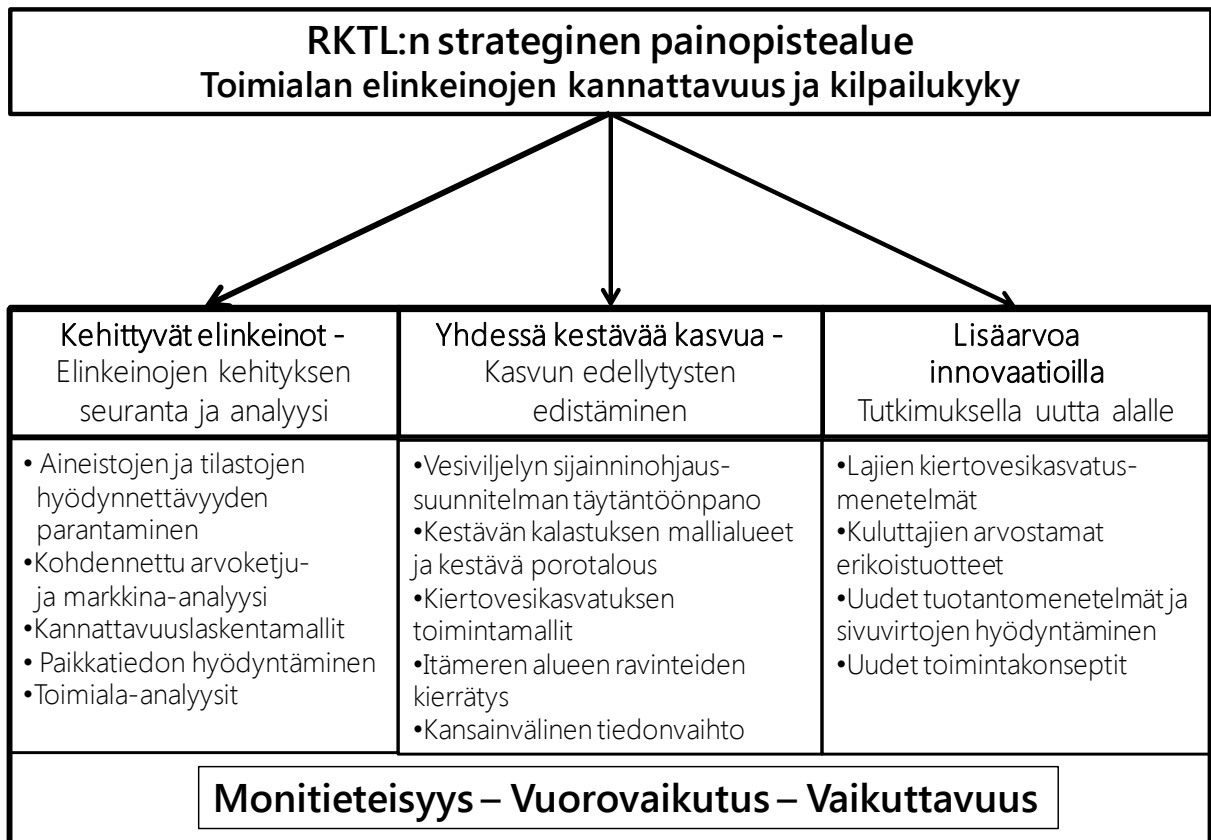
RKTL:n strateginen painopistealue
Toimialan elinkeinojen kannattavuus ja kilpailukyky

Kehittyvät elinkeinot -
Elinkeinojen kehityksen seuranta ja analyysi

• Aineistojen ja tilastojen hyödynnettävyyden parantaminen
•Kohdennettu arvoketju- ja markkina-analyysi
•Kannattavuuslaskentamallit
• Paikkatiedon hyödyntäminen
•Toimiala-analyysit

Yhdessä kestävää kasvua -
Kasvun edellytysten edistäminen

•Vesiviljelyn sijainninohjaussuunnitelman täytäntöönpano
•Kestävän kalastuksen mallialueet ja kestävä porotalous
•Kiertovesikasvatuksen toimintamallit
•Itämeren alueen ravinteiden kierrätys
•Kansainvälinen tiedonvaihto

Lisäarvoa innovaatioilla
Tutkimuksella uutta alalle

•Lajien kiertovesikasvatusmenetelmät
•Kuluttajien arvostamat erikoistuotteet
•Uudet tuotantomenetelmät ja sivuvirtojen hyödyntäminen
•Uudet toimintakonseptit

Monitieteisyys – Vuorovaikutus – Vaikuttavuus